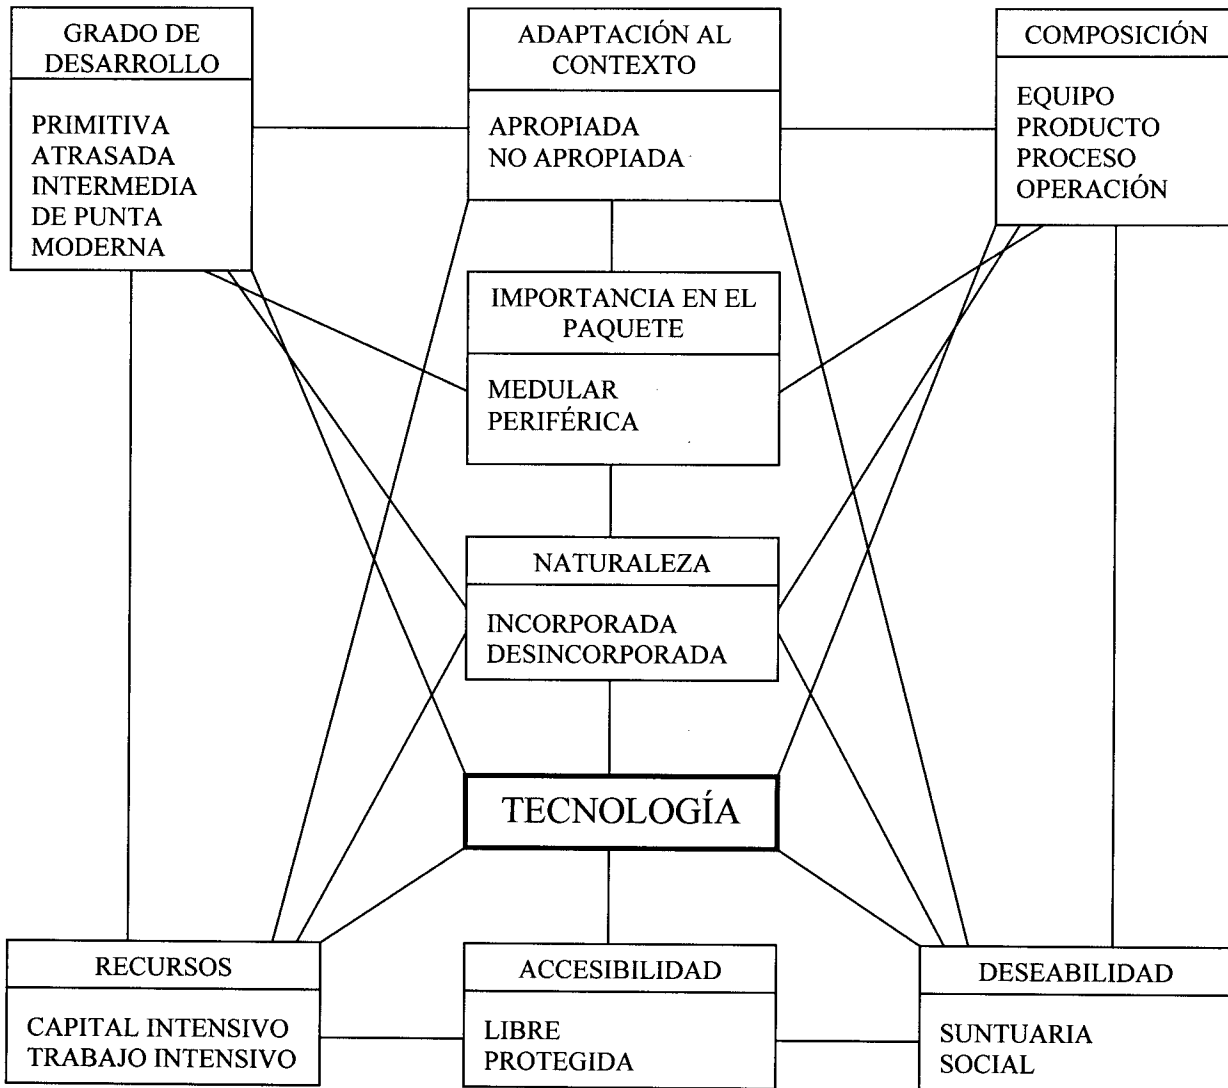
GRADO DE DESARROLLO

PRIMITIVA
ATRASADA
INTERMEDIA
DE PUNTA
MODERNA

ADAPTACIÓN AL CONTEXTO

APROPIADA
NO APROPIADA

COMPOSICIÓN

EQUIPO
PRODUCTO
PROCESO
OPERACIÓN

IMPORTANCIA EN EL PAQUETE

MEDULAR
PERIFÉRICA

NATURALEZA

INCORPORADA
DESINCORPORADA

TECNOLOGÍA

RECURSOS

CAPITAL INTENSIVO
TRABAJO INTENSIVO

ACCESIBILIDAD

LIBRE
PROTEGIDA

DESEABILIDAD

SUNTUARIA
SOCIAL